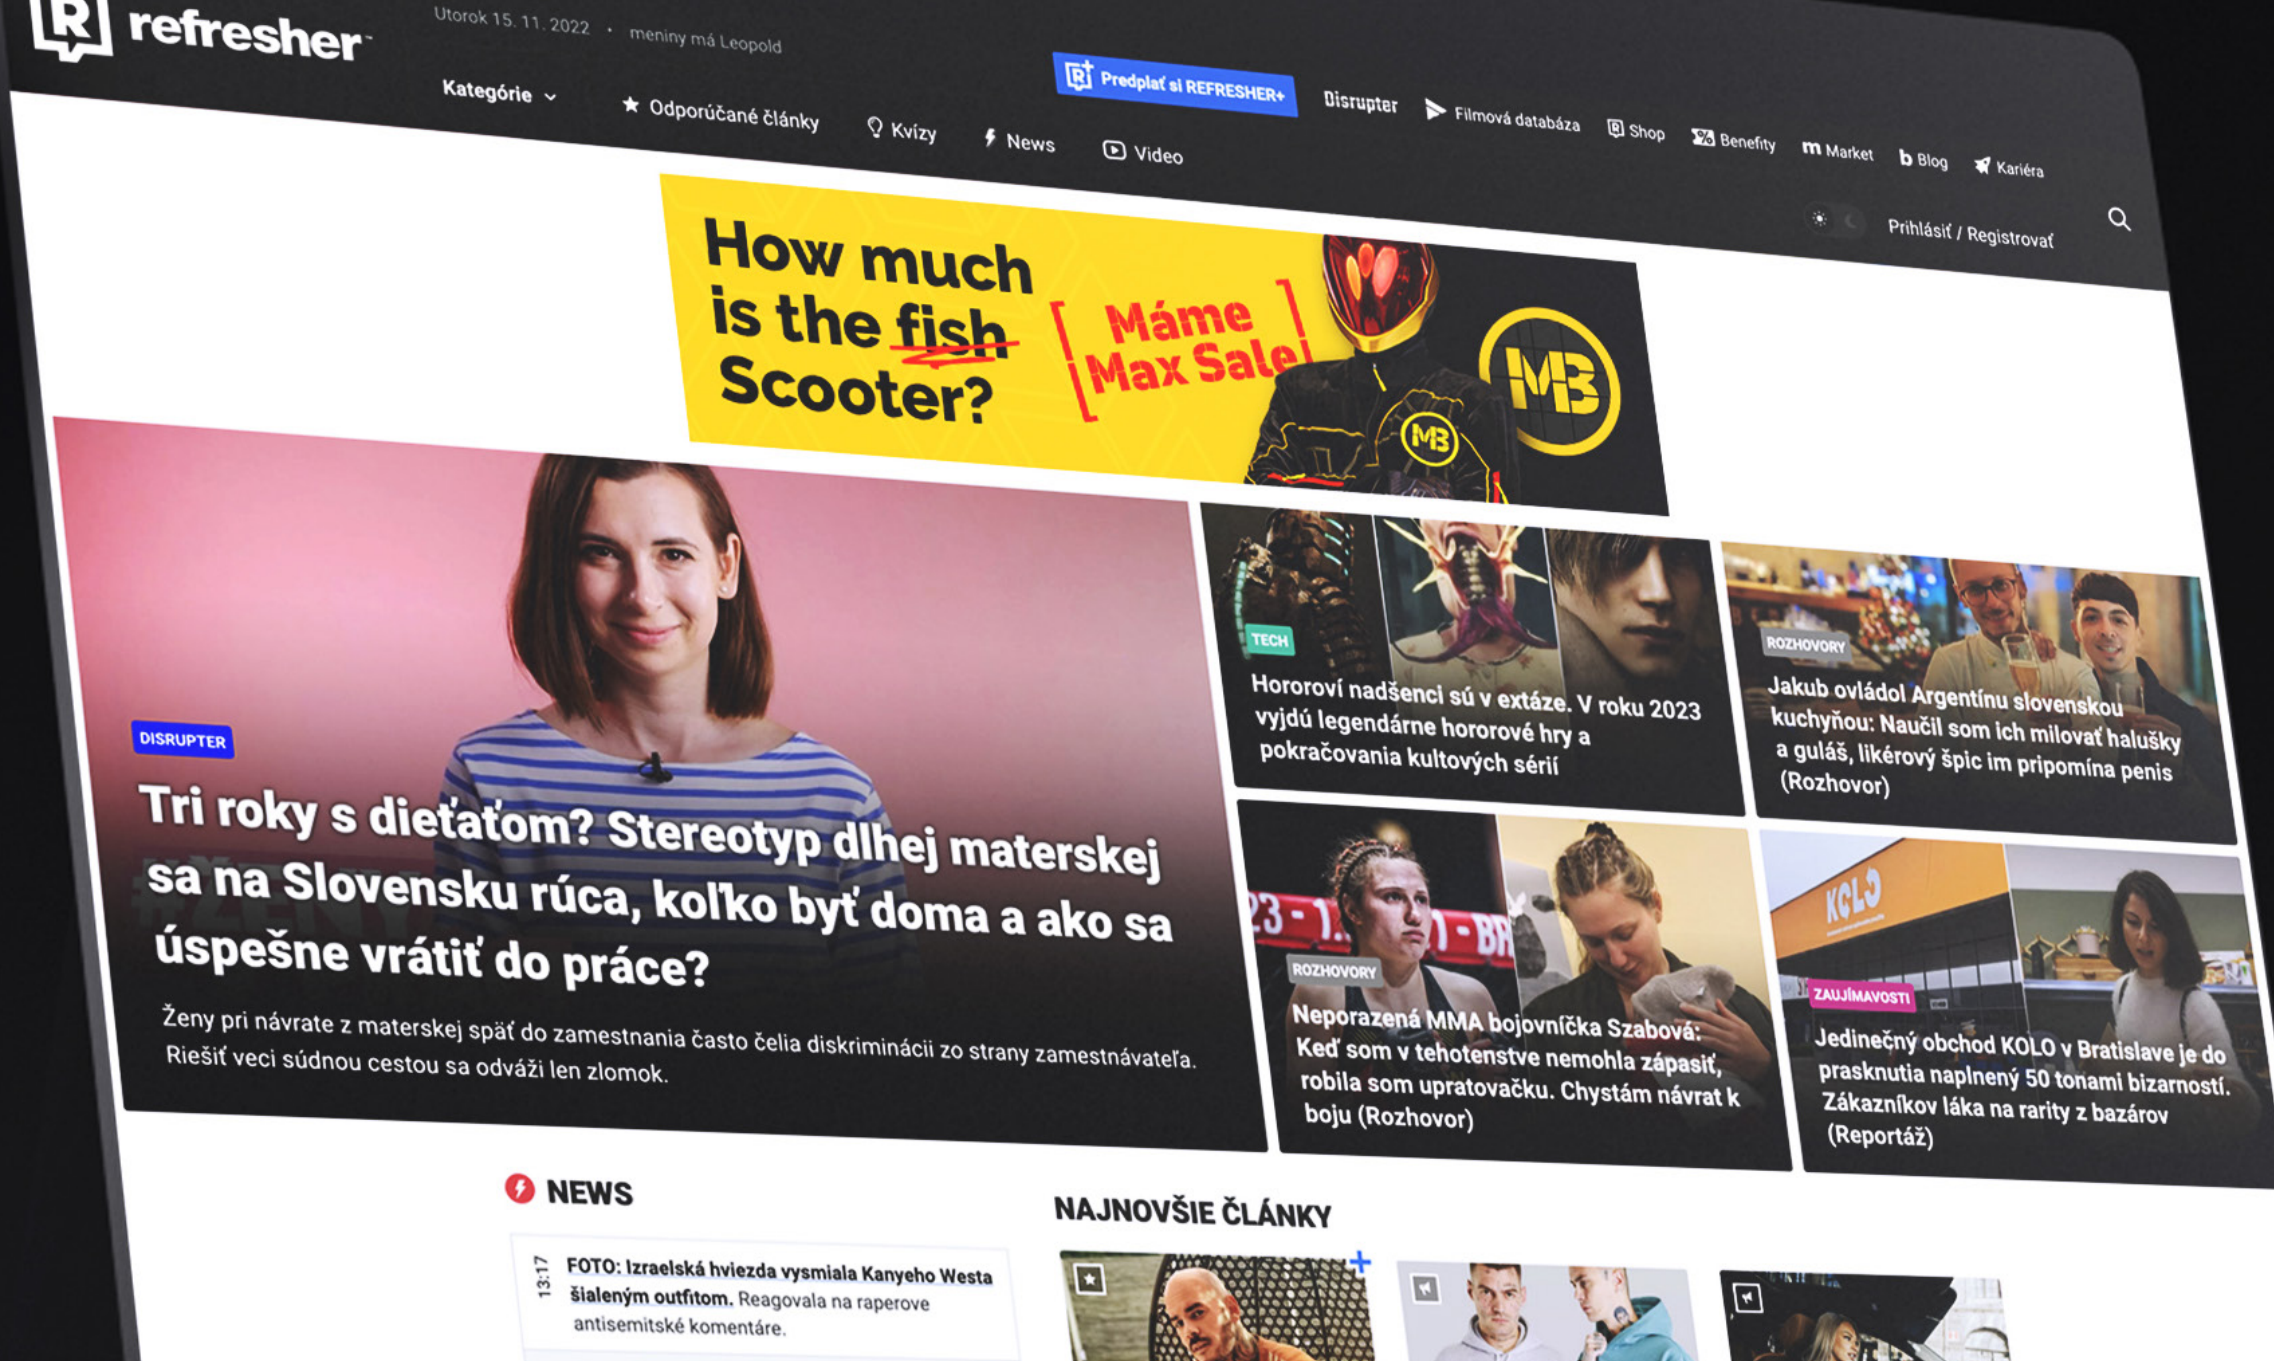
refresher

Utorok 15. 11. 2022 • meniny má Leopold

Predplať si REFRESHER+

Disrupter

Filmová databáza

Shop

Benefity

Market

Blog

Kariéra

Kategórie

Odporúčané články

Kvízy

News

Video

Prihlásiť / Registrovať

How much is the fish Scooter?

[ Máme Max Sale ]

MB

DISRUPTER

Tri roky s dieťaťom? Stereotyp dlhej materskej sa na Slovensku rúca, koľko byť doma a ako sa úspešne vrátiť do práce?

Ženy pri návrate z materskej späť do zamestnania často čelia diskriminácii zo strany zamestnávateľa. Riešiť veci súdnou cestou sa odváži len zlomok.

TECH

Hororoví nadšenci sú v extáze. V roku 2023 vyjdú legendárne hororové hry a pokračovania kultových sérií

ROZHOVORY

Jakub ovládol Argentínu slovenskou kuchyňou: Naučil som ich milovať halušky a guláš, likérový špic im pripomína penis (Rozhovor)

ROZHOVORY

Neporazená MMA bojovníčka Szabová: Keď som v tehotenstve nemohla zápasiť, robila som upratovačku. Chystám návrat k boju (Rozhovor)

ZAUJÍMAVOSTI

Jedinečný obchod KOLO v Bratislave je do prasknutia naplnený 50 tonami bizarností. Zákazníkov láka na rarity z bazárov (Reportáž)

NEWS

13:17

FOTO: Izraelská hviezda vysmiala Kanyeho Westa šialeným outfitom. Reagovala na raperove antisemitské komentáre.

NAJNOVŠIE ČLÁNKY